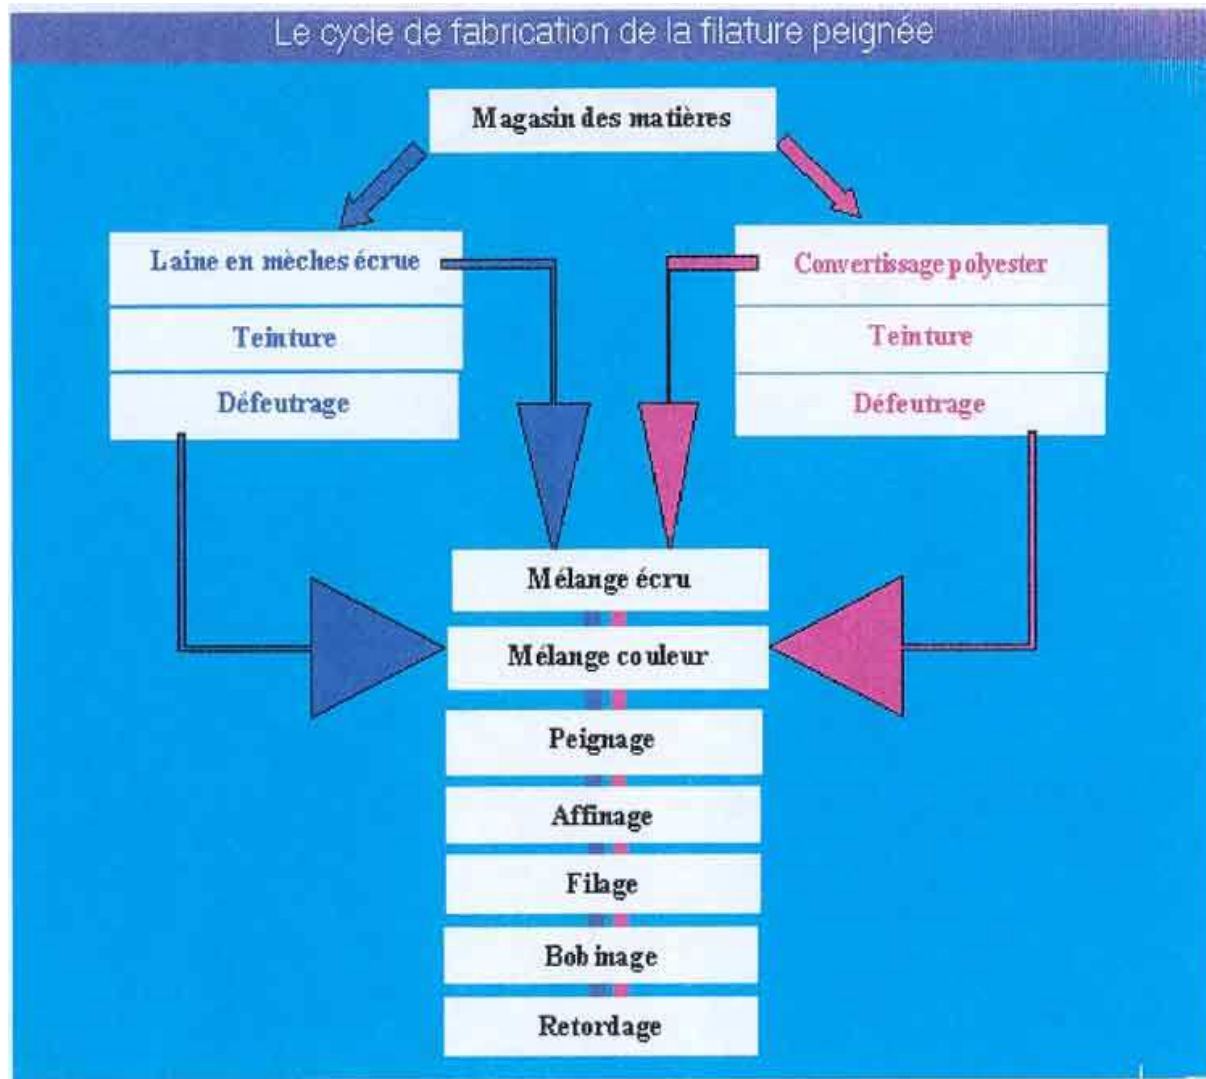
Le cycle de fabrication de la filature peignée

Magasin des matières

Laine en mèches écrue

Teinture

Défeutrage

Convertissage polyester

Teinture

Défeutrage

Mélange écru

Mélange couleur

Peignage

Affinage

Filage

Bobinage

Retordage